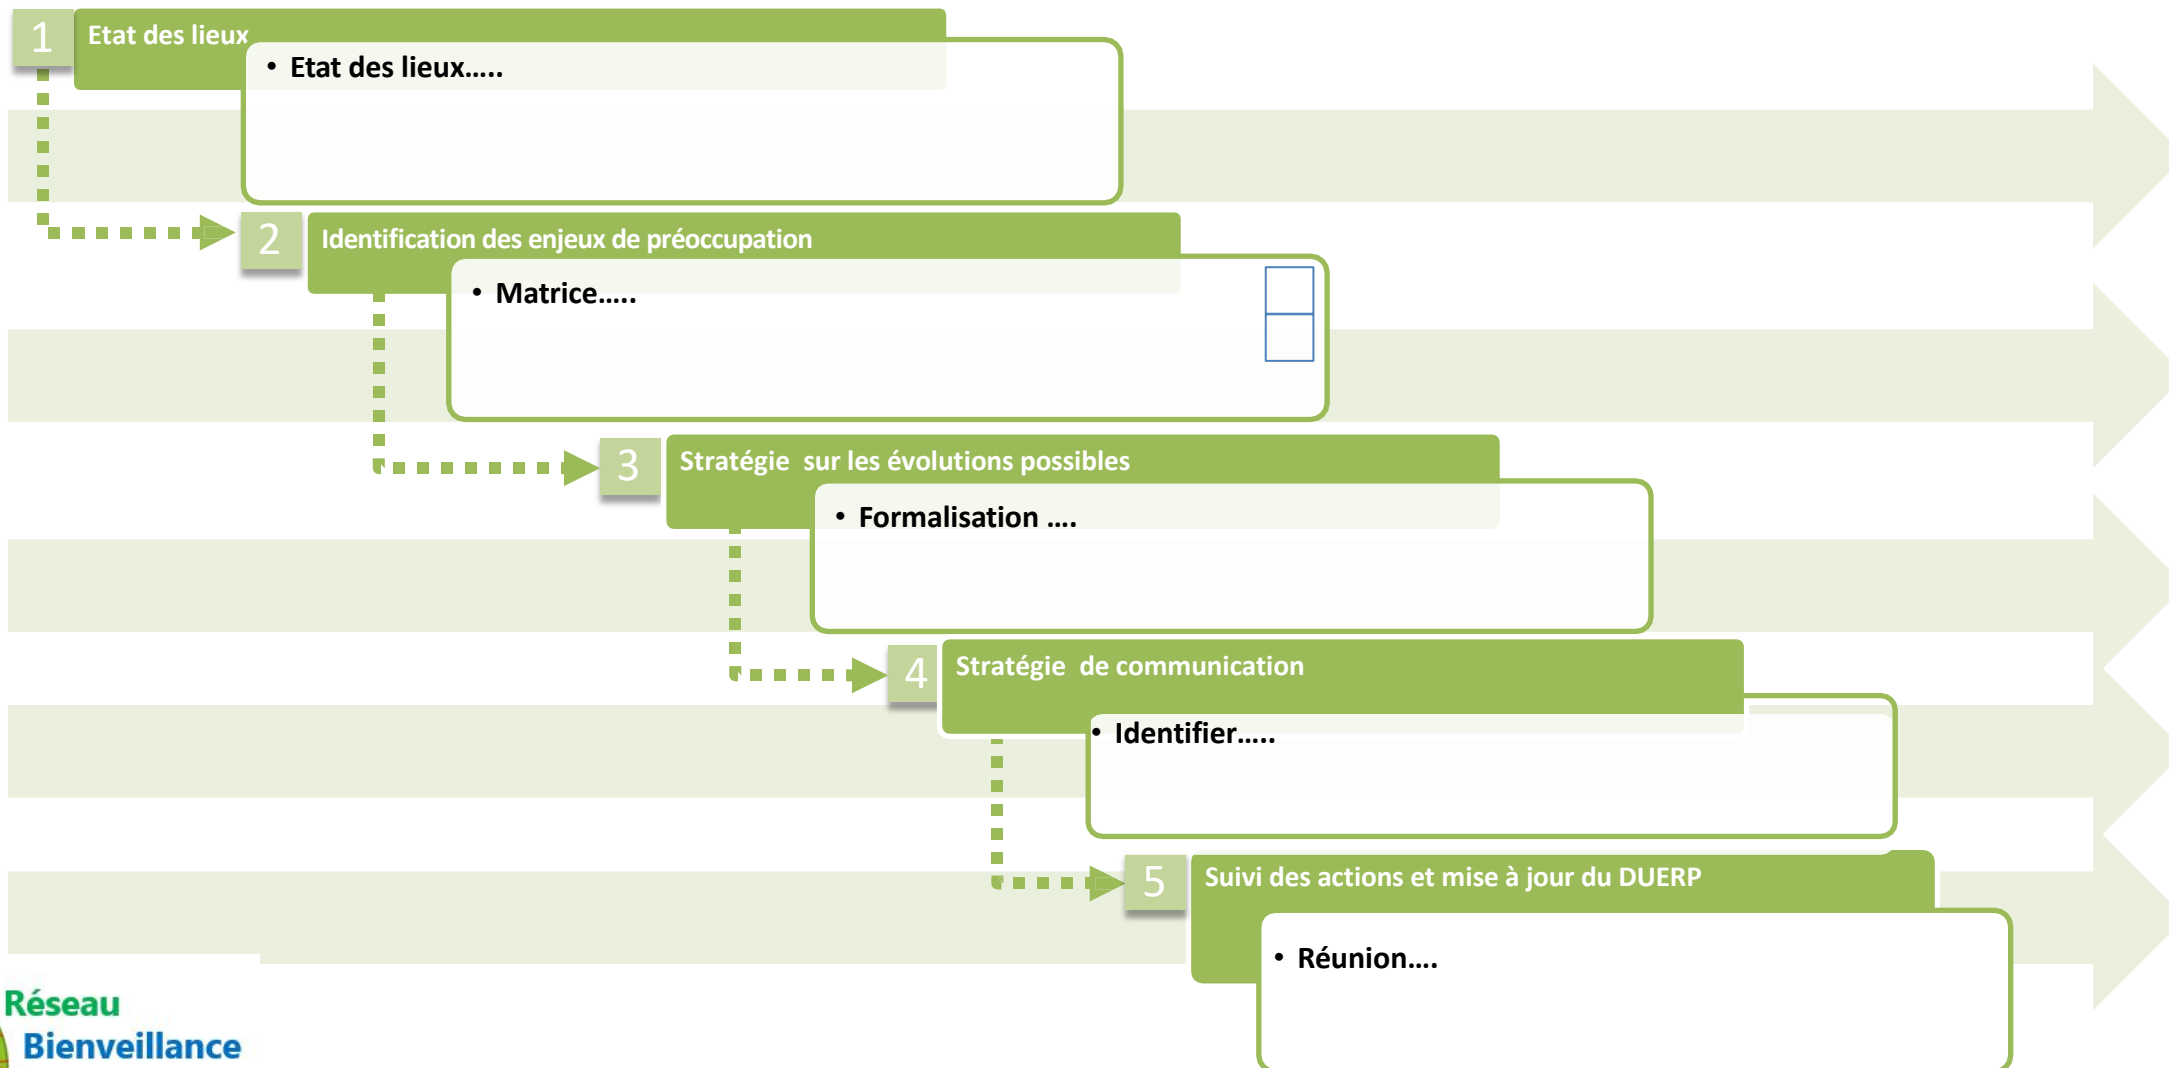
1 Etat des lieux

• Etat des lieux.....

2 Identification des enjeux de préoccupation

• Matrice.....

3 Stratégie sur les évolutions possibles

• Formalisation ....

4 Stratégie de communication

• Identifier.....

5 Suivi des actions et mise à jour du DUERP

• Réunion....

Réseau Bienveillance